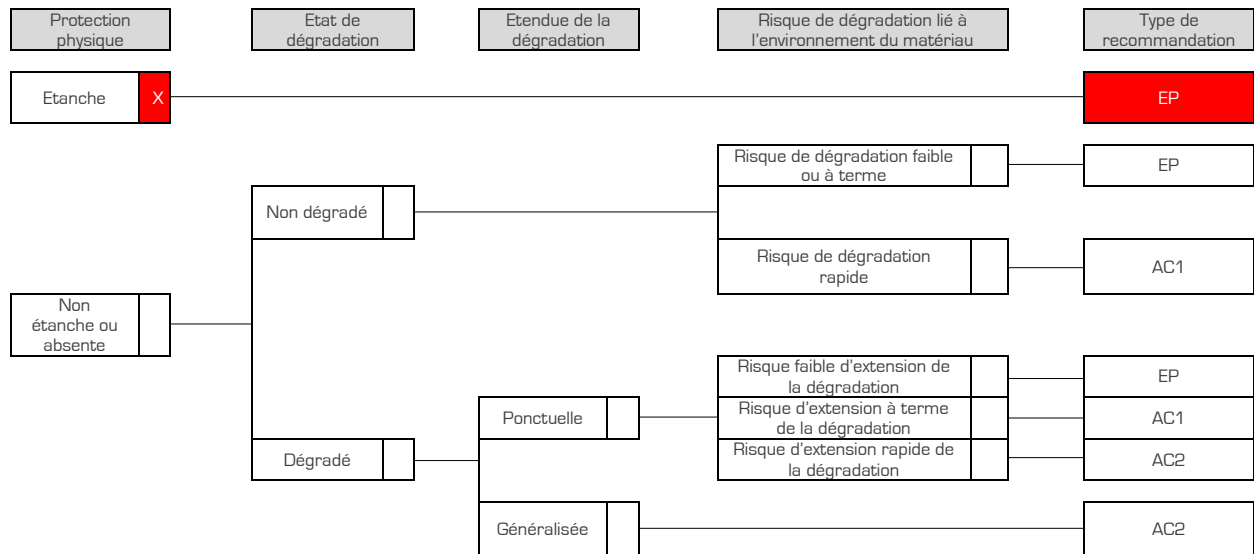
Protection physique

Etat de dégradation

Etendue de la dégradation

Risque de dégradation lié à l'environnement du matériau

Type de recommandation

Etanche X

EP

Risque de dégradation faible ou à terme

EP

Non dégradé

Risque de dégradation rapide

AC1

Non étanche ou absente

Risque faible d'extension de la dégradation

EP

Ponctuelle

Risque d'extension à terme de la dégradation

AC1

Dégradé

Risque d'extension rapide de la dégradation

AC2

Généralisée

AC2